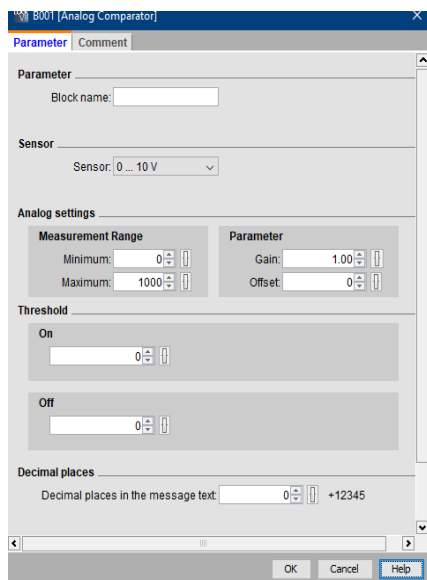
B001 [Analog Comparator]

Parameter Comment

Parameter

Block name:

Sensor

Sensor: 0 ... 10 V

Analog settings

Measurement Range

Minimum: 0

Maximum: 1000

Parameter

Gain: 1.00

Offset: 0

Threshold

On

0

Off

0

Decimal places

Decimal places in the message text: 0 +12345

OK Cancel Help